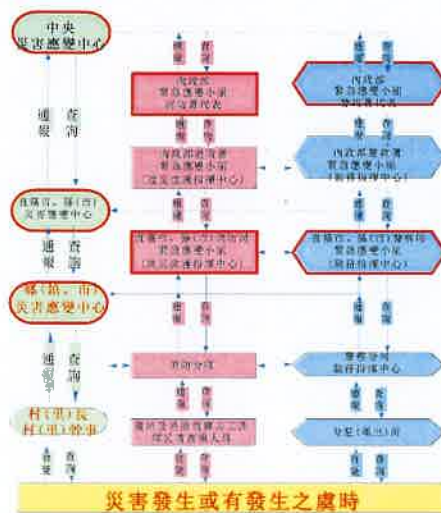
中央
災害應變中心

通報 查詢

直轄市、縣(市)
災害應變中心

通報 查詢

鄉(鎮、市)
災害應變中心

通報 查詢

村(里)長
村(里)幹事

查報 查詢

通報 查詢

內政部
緊急應變小組
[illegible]

通報 查詢

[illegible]
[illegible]
([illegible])

通報 查詢

直轄市、縣(市)消防局
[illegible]
([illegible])

通報 查詢

消防分隊

通報 查詢

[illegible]

查報 查詢

通報 查詢

內政部
警政署應變小組
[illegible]

通報 查詢

內政部警政署
緊急應變小組
([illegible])

通報 查詢

直轄市、縣(市)警察局
緊急應變小組
([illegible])

通報 查詢

警察分局
勤務指揮中心

通報 查詢

分駐(派出)所

查報 查詢

災害發生或有發生之虞時